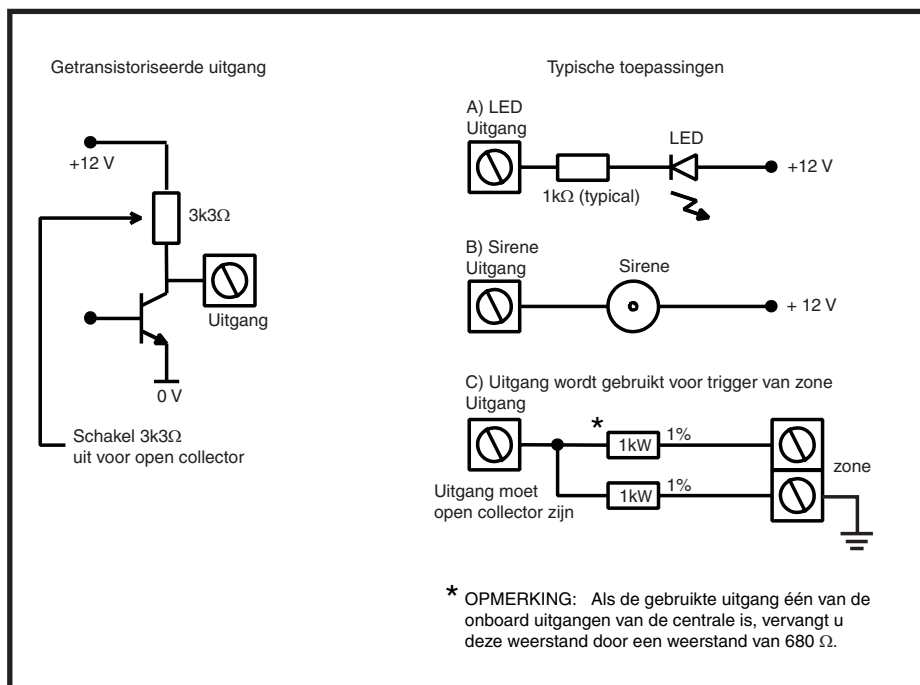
Getransistoriseerde uitgang

+12 V

3k3Ω

Uitgang

0 V

Schakel 3k3Ω uit voor open collector

Typische toepassingen

A) LED
Uitgang

LED

+12 V

1kΩ (typical)

B) Sirene
Uitgang

Sirene

+ 12 V

C) Uitgang wordt gebruikt voor trigger van zone
Uitgang

*

1kW

1%

1kW

1%

zone

Uitgang moet open collector zijn

* OPMERKING: Als de gebruikte uitgang één van de onboard uitgangen van de centrale is, vervangt u deze weerstand door een weerstand van 680 Ω.